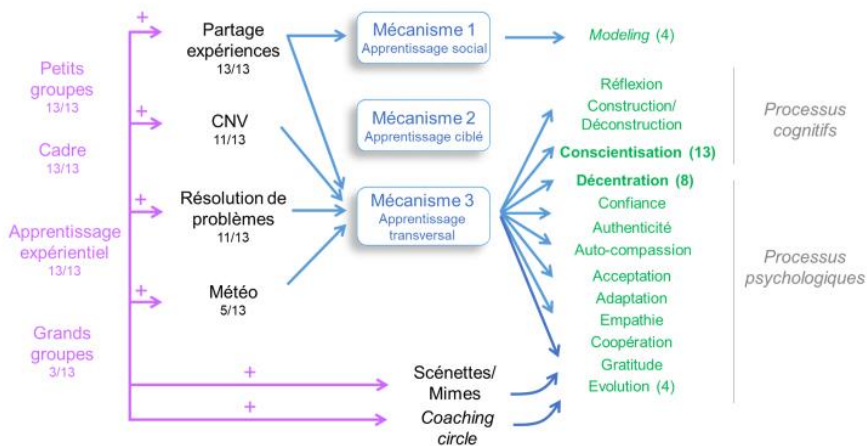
Petits groupes
13/13

Cadre
13/13

Apprentissage expérientiel
13/13

Grands groupes
3/13

+
Partage expériences
13/13

+
CNV
11/13

+
Résolution de problèmes
11/13

+
Météo
5/13

+
Scénettes/ Mimes

+
*Coaching circle*

Mécanisme 1
Apprentissage social

Mécanisme 2
Apprentissage ciblé

Mécanisme 3
Apprentissage transversal

*Modeling* (4)

Réflexion
Construction/ Déconstruction
**Conscientisation (13)**

*Processus cognitifs*

**Décentration (8)**
Confiance
Authenticité
Auto-compassion
Acceptation
Adaptation
Empathie
Coopération
Gratitude
Evolution (4)

*Processus psychologiques*